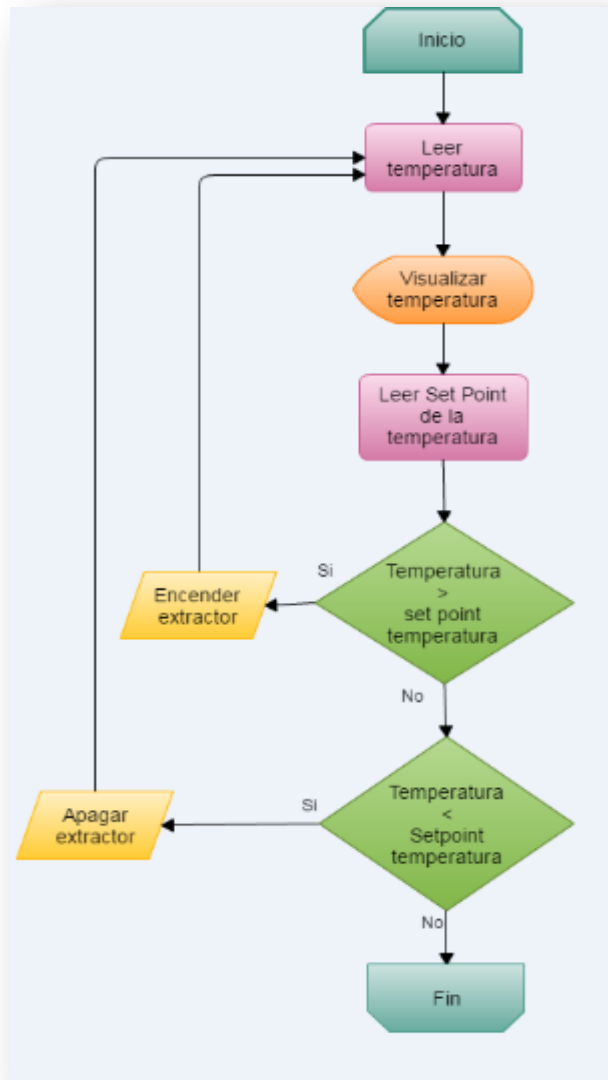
Inicio

Leer temperatura

Visualizar temperatura

Leer Set Point de la temperatura

Si

Encender extractor

Temperatura > set point temperatura

No

Si

Apagar extractor

Temperatura < Setpoint temperatura

No

Fin